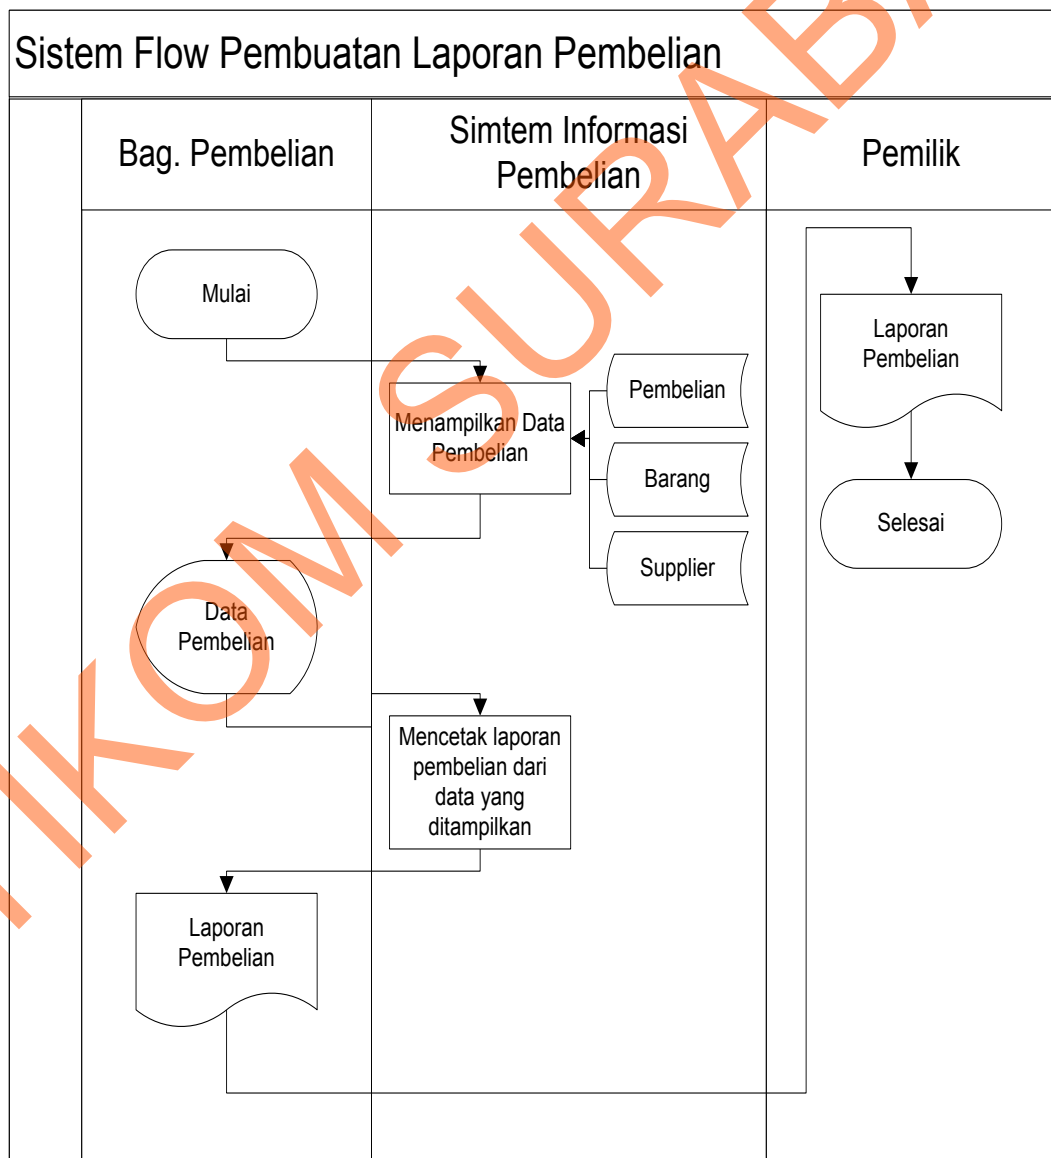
Sistem Flow Pembuatan Laporan Pembelian

Bag. Pembelian

Simtem Informasi Pembelian

Pemilik

Mulai

Menampilkan Data Pembelian

Pembelian

Barang

Supplier

Data Pembelian

Mencetak laporan pembelian dari data yang ditampilkan

Laporan Pembelian

Laporan Pembelian

Selesai

IKOM SURAB